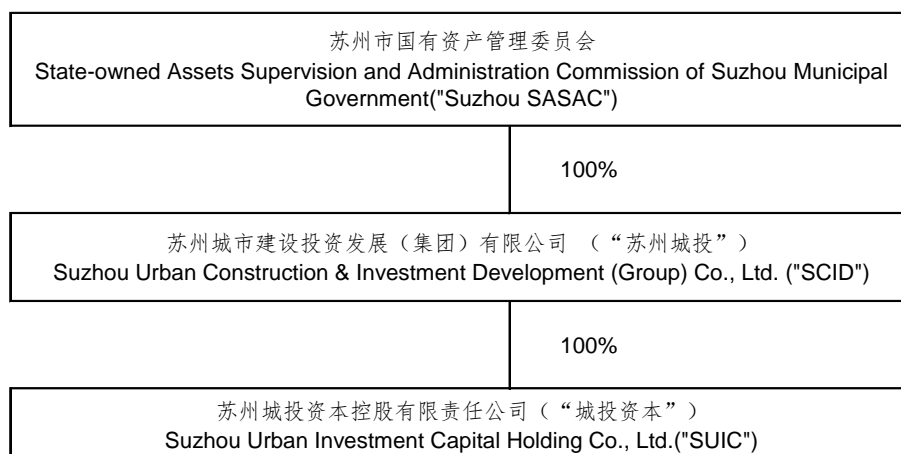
苏州市国有资产管理委员会
State-owned Assets Supervision and Administration Commission of Suzhou Municipal Government("Suzhou SASAC")

100%

苏州城市建设投资发展（集团）有限公司 （“苏州城投”）
Suzhou Urban Construction & Investment Development (Group) Co., Ltd. ("SCID")

100%

苏州城投资本控股有限责任公司（“城投资本”）
Suzhou Urban Investment Capital Holding Co., Ltd.("SUIC")